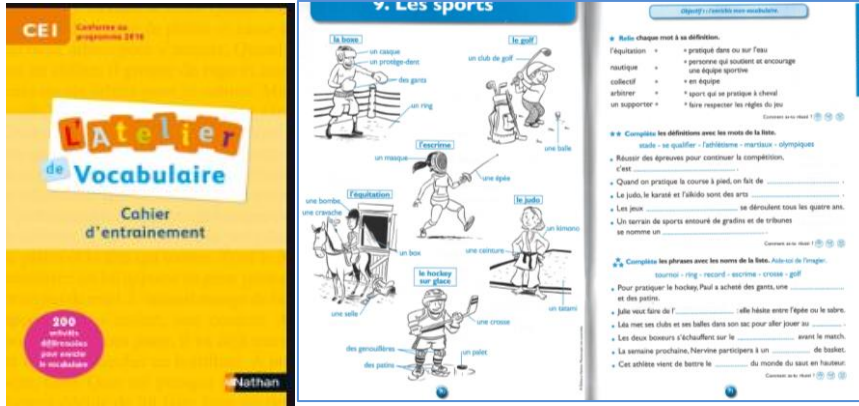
CE1 Conforme au programme 2016

L'Atelier de Vocabulaire

Cahier d'entrainement

200 activités différenciées pour exercer le vocabulaire

Nathan

9. Les sports

la boxe
un casque
un protège-dents
des gants
un ring

le golf
un club de golf
une balle

l'escrime
un masque
une épée

l'équitation
une bombe
une cravache
un box
une selle

le judo
un kimono
une ceinture
un tatami

le hockey sur glace
une crosse
des genouillères
un palet
des patins

Objectif : J'enrichis mon vocabulaire.

Relie chaque mot à sa définition.

l'équitation • • pratiqué dans ou sur l'eau
nautique • • personne qui soutient et encourage une équipe sportive
collectif • • en équipe
arbitrer • • sport qui se pratique à cheval
un supporter • • faire respecter les règles du jeu

Comment as-tu réussi ?

Complète les définitions avec les mots de la liste.

stade - se qualifier - l'athlétisme - martiaux - olympiques

• Réussir des épreuves pour continuer la compétition, c'est ..................
• Quand on pratique la course à pied, on fait de ..................
• Le judo, le karaté et l'aïkido sont des arts ..................
• Les jeux .................. se déroulent tous les quatre ans.
• Un terrain de sports entouré de gradins et de tribunes se nomme un ..................

Comment as-tu réussi ?

Complète les phrases avec les noms de la liste. Aide-toi de l'imagier.

tournoi - ring - record - escrime - crosse - golf

• Pour pratiquer le hockey, Paul a acheté des gants, une .................. et des patins.
• Julie veut faire de l'.................. : elle hésite entre l'épée ou le sabre.
• Léa met ses clubs et ses balles dans son sac pour aller jouer au ..................
• Les deux boxeurs s'échauffent sur le .................. avant le match.
• La semaine prochaine, Nervine participera à un .................. de basket.
• Cet athlète vient de battre le .................. du monde du saut en hauteur.

Comment as-tu réussi ?